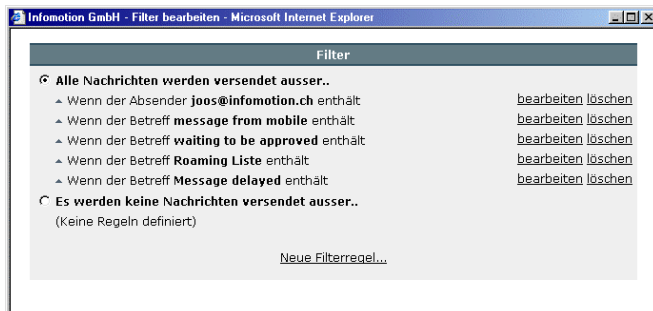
Infomotion GmbH - Filter bearbeiten - Microsoft Internet Explorer

Filter

Alle Nachrichten werden versendet ausser..

Wenn der Absender **joos@infomotion.ch** enthält bearbeiten löschen

Wenn der Betreff **message from mobile** enthält bearbeiten löschen

Wenn der Betreff **waiting to be approved** enthält bearbeiten löschen

Wenn der Betreff **Roaming Liste** enthält bearbeiten löschen

Wenn der Betreff **Message delayed** enthält bearbeiten löschen

Es werden keine Nachrichten versendet ausser..

(Keine Regeln definiert)

Neue Filterregel...